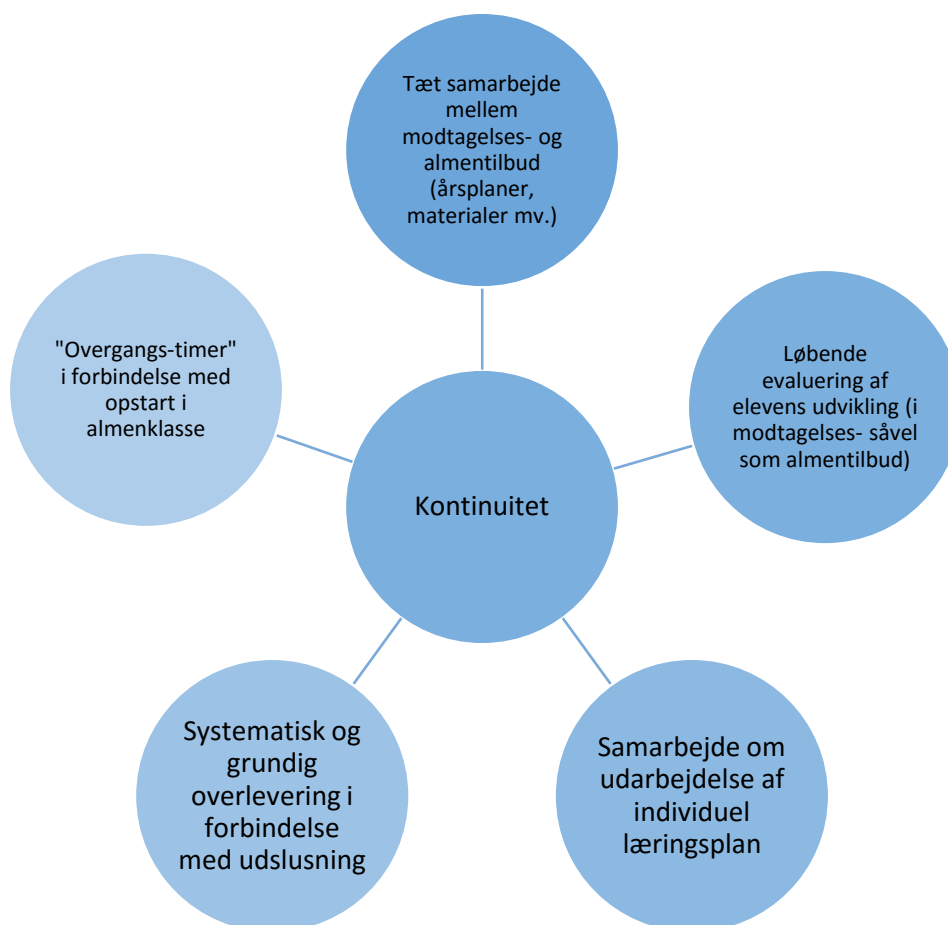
Tæt samarbejde mellem modtagelses- og almentilbud (årsplaner, materialer mv.)

Løbende evaluering af elevens udvikling (i modtagelses- såvel som almentilbud)

Samarbejde om udarbejdelse af individuel læringsplan

Systematisk og grundig overlevering i forbindelse med udslusning

"Overgangs-timer" i forbindelse med opstart i almenklasse

Kontinuitet